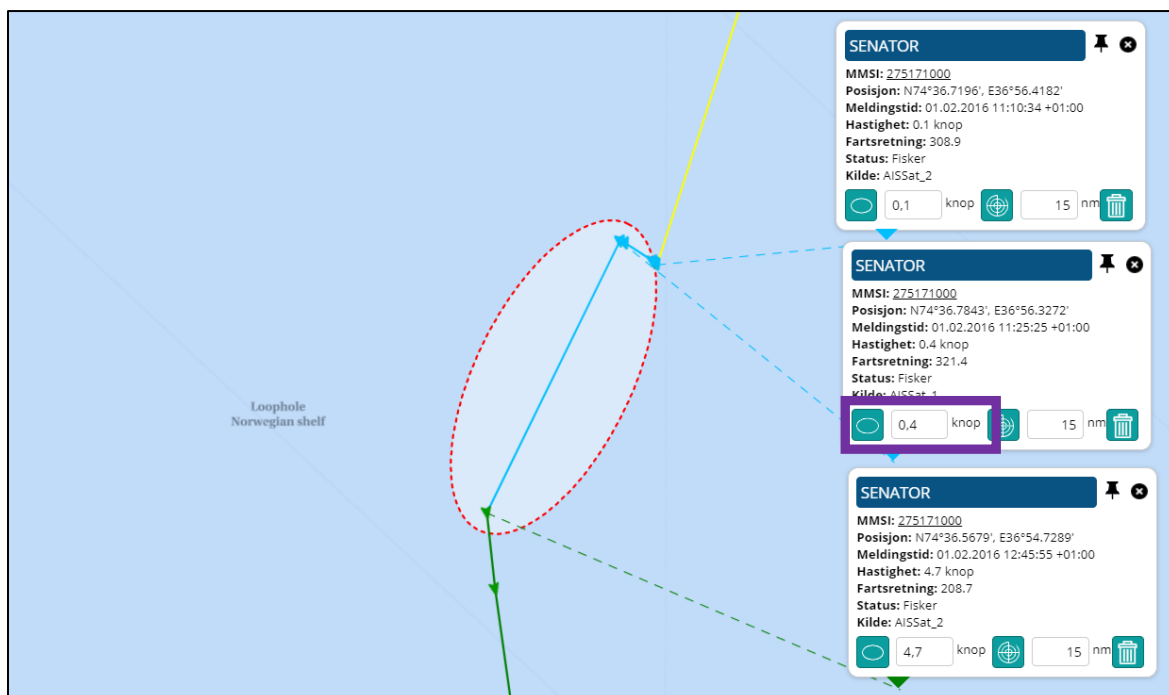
SENATOR

MMSI: 275171000
Posisjon: N74°36.7196', E36°56.4182'
Meldingstid: 01.02.2016 11:10:34 +01:00
Hastighet: 0.1 knop
Fartsretning: 308.9
Status: Fisker
Kilde: AISSat_2

0,1 knop 15 nm

SENATOR

MMSI: 275171000
Posisjon: N74°36.7843', E36°56.3272'
Meldingstid: 01.02.2016 11:25:25 +01:00
Hastighet: 0.4 knop
Fartsretning: 321.4
Status: Fisker
Kilde: AISSat_1

0,4 knop 15 nm

Loophole
Norwegian shelf

SENATOR

MMSI: 275171000
Posisjon: N74°36.5679', E36°54.7289'
Meldingstid: 01.02.2016 12:45:55 +01:00
Hastighet: 4.7 knop
Fartsretning: 208.7
Status: Fisker
Kilde: AISSat_2

4,7 knop 15 nm